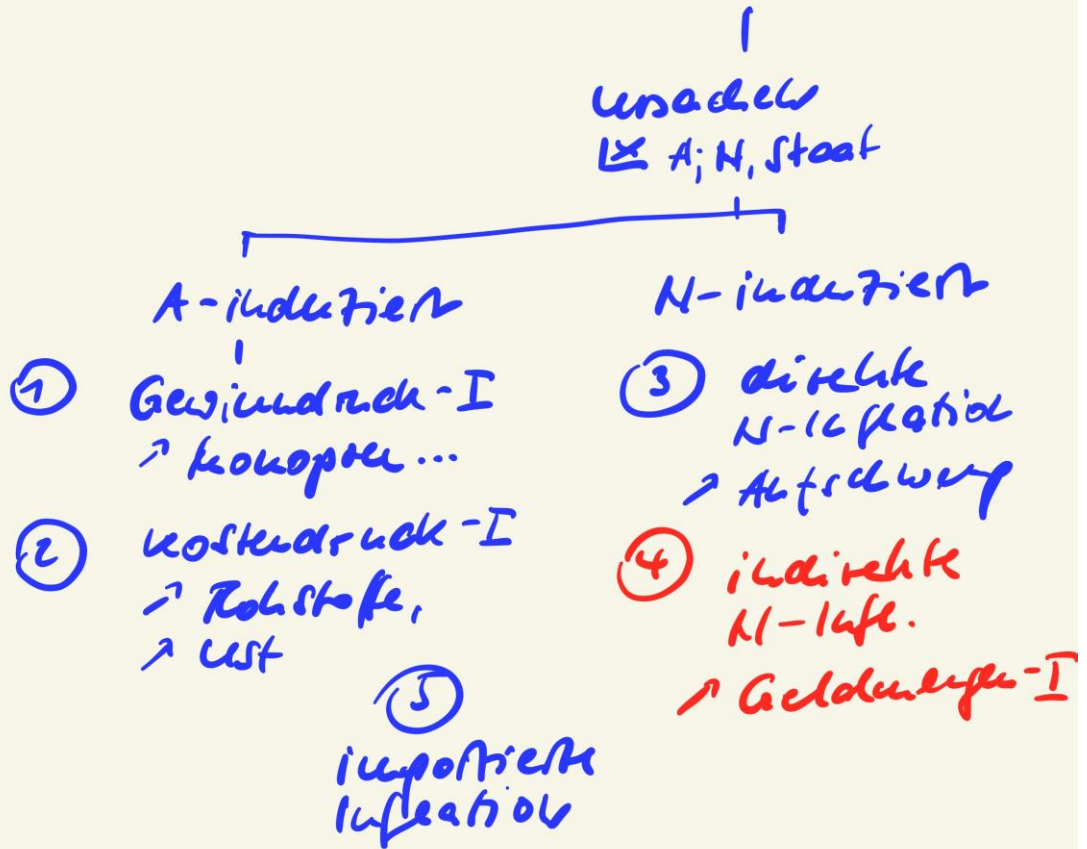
Ursachen
↳ A, N, Staat

A-induziert

① Gewinndruck-I
↗ Monopole ...

② Kostendruck-I
↗ Rohstoffe,
↗ Ust

⑤ importierte Inflation

N-induziert

③ direkte N-Inflation
↗ Aufschwung

④ indirekte N-Infl.
↗ Geldmengen-I